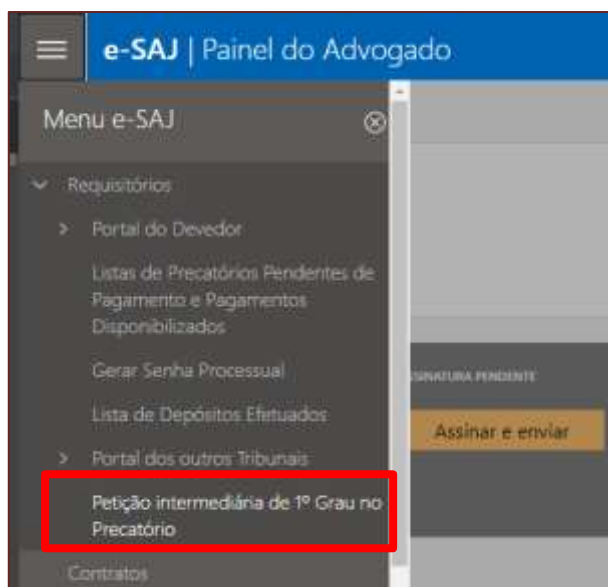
e-SAJ | Painel do Advogado

Menu e-SAJ

Requisitórios

Portal do Devedor

Listas de Precatórios Pendentes de Pagamento e Pagamentos Disponibilizados

Gerar Senha Processual

Lista de Depósitos Efetuados

Portal dos outros Tribunais

Petição intermediária de 1º Grau no Precatório

Contratos

SSINATURA PENDENTE

Assinar e enviar